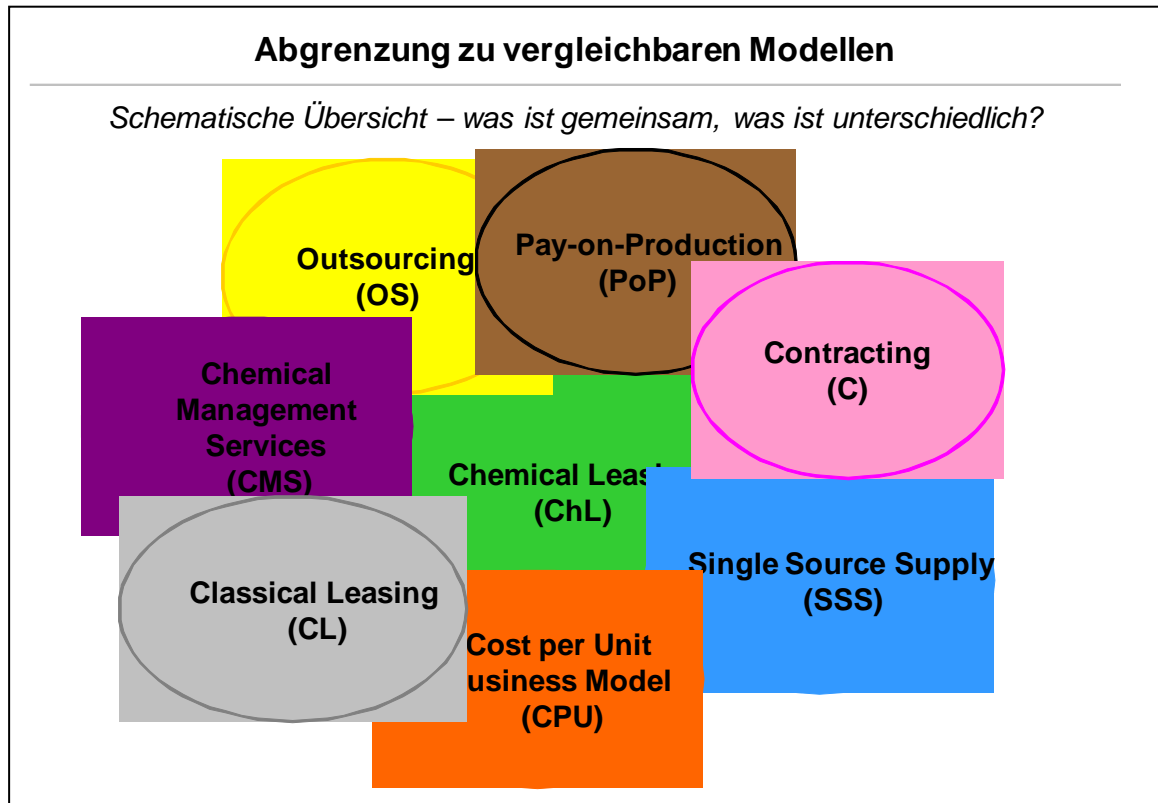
Abgrenzung zu vergleichbaren Modellen

*Schematische Übersicht – was ist gemeinsam, was ist unterschiedlich?*

Outsourcing
(OS)

Pay-on-Production
(PoP)

Contracting
(C)

Chemical Management Services
(CMS)

Chemical Leas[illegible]
(ChL)

Single Source Supply
(SSS)

Classical Leasing
(CL)

Cost per Unit
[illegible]usiness Model
(CPU)